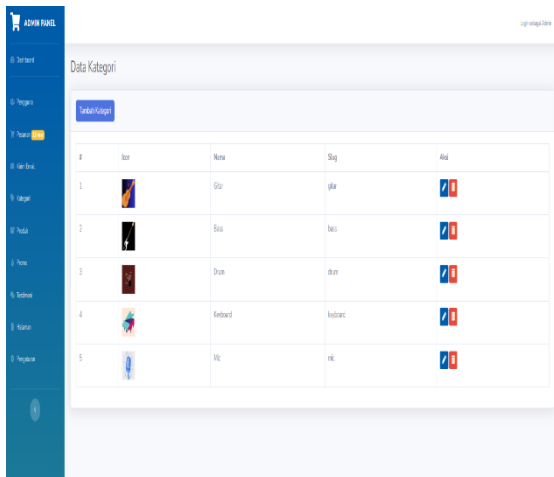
ADMIN PANEL

Dashboard

Pengguna

Pesanan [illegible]

Kirim Email

Kategori

Produk

Promo

Testimoni

Halaman

Pengaturan

Login sebagai Admin

Data Kategori

Tambah Kategori

| # | Icon | Nama | Slug | Aksi |
|---|---|---|---|---|
| 1 | | Gitar | gitar | |
| 2 | | Bass | bass | |
| 3 | | Drum | drum | |
| 4 | | Keyboard | keyboard | |
| 5 | | Mic | mic | |